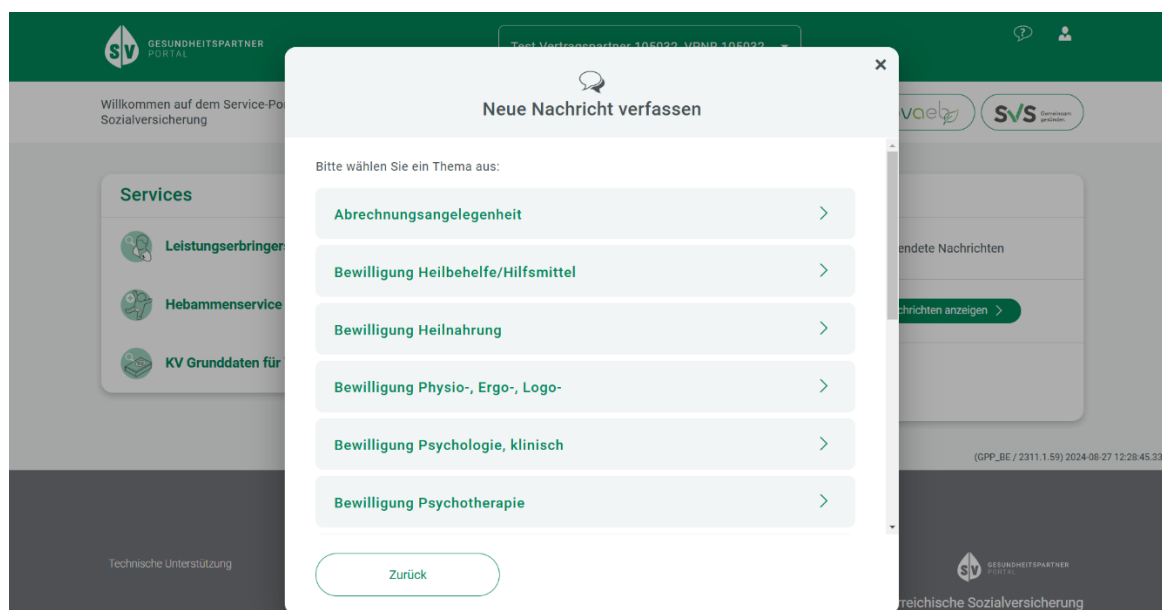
SV GESUNDHEITSPARTNER PORTAL

Test Vertragspartner 105032, VPNR 105032

Willkommen auf dem Service-Por
Sozialversicherung

vaeb SVS Gemeinsam gesünder.

Services

Leistungserbringers

Hebammenservice

KV Grunddaten für

endete Nachrichten

chrichten anzeigen >

(GPP_BE / 2311.1.59) 2024-08-27 12:28:45.33

Technische Unterstützung

SV GESUNDHEITSPARTNER PORTAL

reichische Sozialversicherung

×

Neue Nachricht verfassen

Bitte wählen Sie ein Thema aus:

Abrechnungsangelegenheit >

Bewilligung Heilbehelfe/Hilfsmittel >

Bewilligung Heilnahrung >

Bewilligung Physio-, Ergo-, Logo- >

Bewilligung Psychologie, klinisch >

Bewilligung Psychotherapie >

Zurück